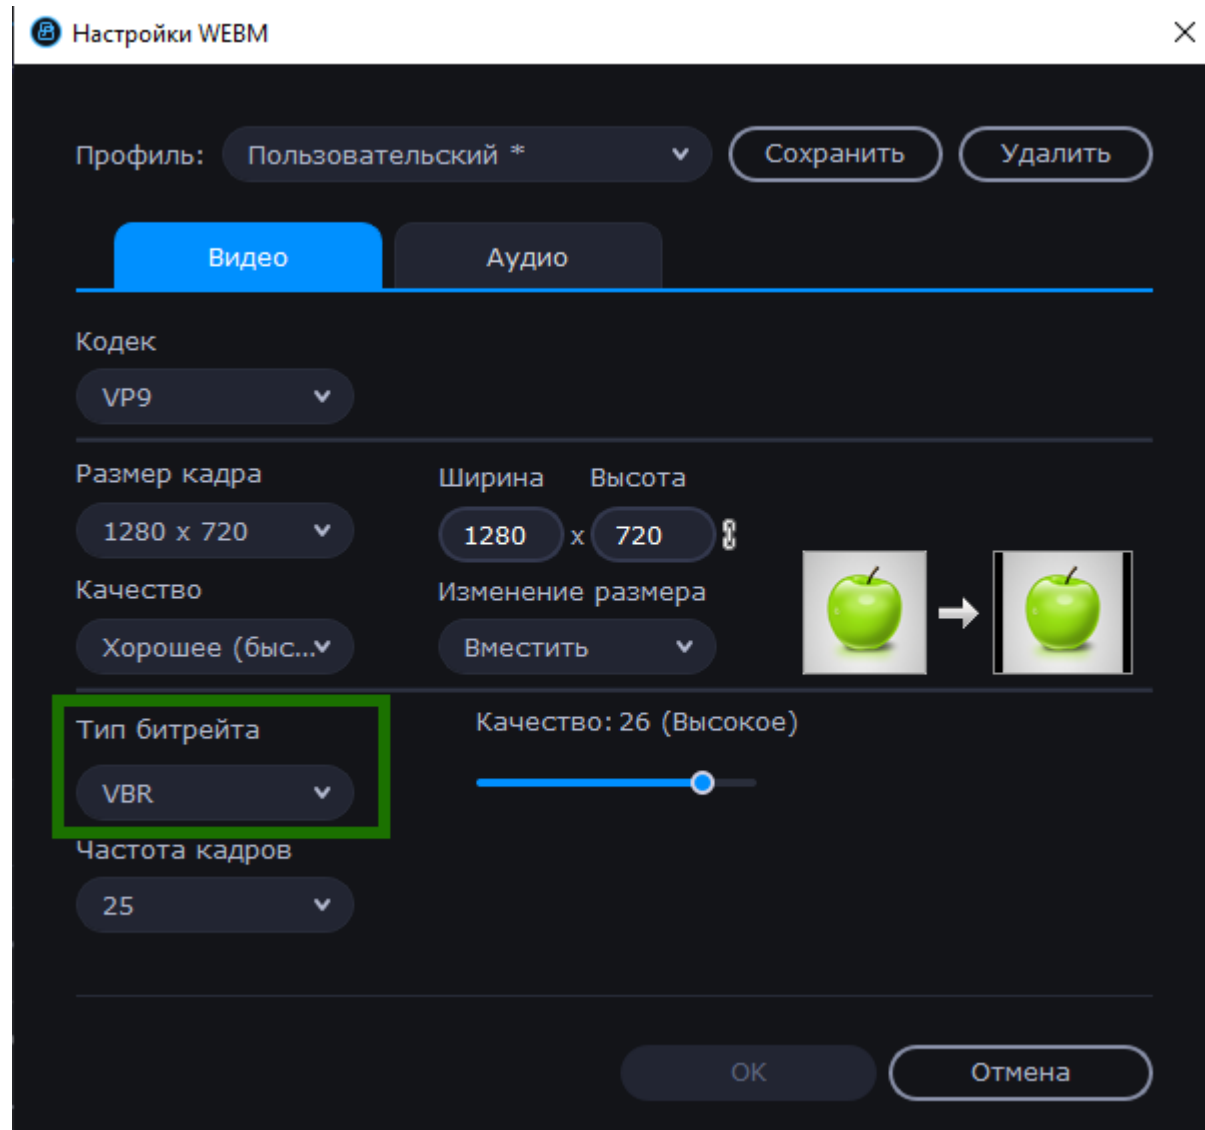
Настройки WEBM

Профиль: Пользовательский *

Сохранить

Удалить

Видео

Аудио

Кодек

VP9

Размер кадра

1280 x 720

Ширина

Высота

1280

x

720

Качество

Хорошее (быс...

Изменение размера

Вместить

Тип битрейта

VBR

Качество: 26 (Высокое)

Частота кадров

25

OK

Отмена